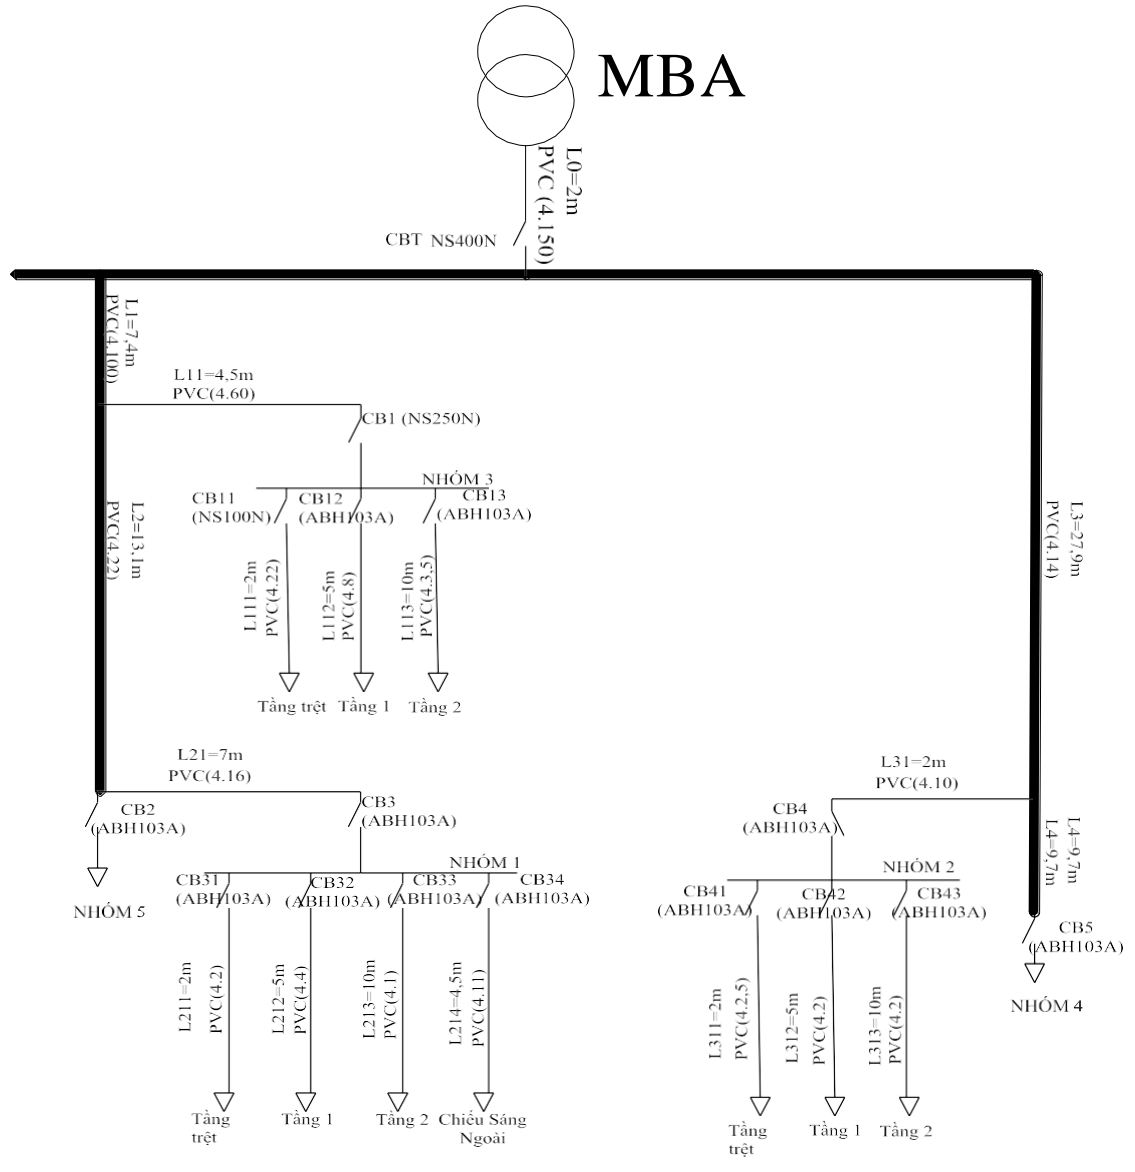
MBA

L0=2m
PVC (4.150)

CBT NS400N

L1=7,4m
PVC(4.100)

L11=4,5m
PVC(4.60)

CB1 (NS250N)

NHÓM 3

CB11
(NS100N)

CB12
(ABH103A)

CB13
(ABH103A)

L2=13,1m
PVC(4.22)

L111=2m
PVC(4.22)

L112=5m
PVC(4.8)

L113=10m
PVC(4.3.5)

Tầng trệt

Tầng 1

Tầng 2

L3=27,9m
PVC(4.14)

L21=7m
PVC(4.16)

CB2
(ABH103A)

CB3
(ABH103A)

NHÓM 5

NHÓM 1

CB31
(ABH103A)

CB32
(ABH103A)

CB33
(ABH103A)

CB34
(ABH103A)

L211=2m
PVC(4.2)

L212=5m
PVC(4.4)

L213=10m
PVC(4.1)

L214=4,5m
PVC(4.11)

Tầng
trệt

Tầng 1

Tầng 2

Chiếu Sáng
Ngoài

L31=2m
PVC(4.10)

CB4
(ABH103A)

L4=9,7m
L4=9,7m

NHÓM 2

CB41
(ABH103A)

CB42
(ABH103A)

CB43
(ABH103A)

CB5
(ABH103A)

NHÓM 4

L311=2m
PVC(4.2.5)

L312=5m
PVC(4.2)

L313=10m
PVC(4.2)

Tầng
trệt

Tầng 1

Tầng 2